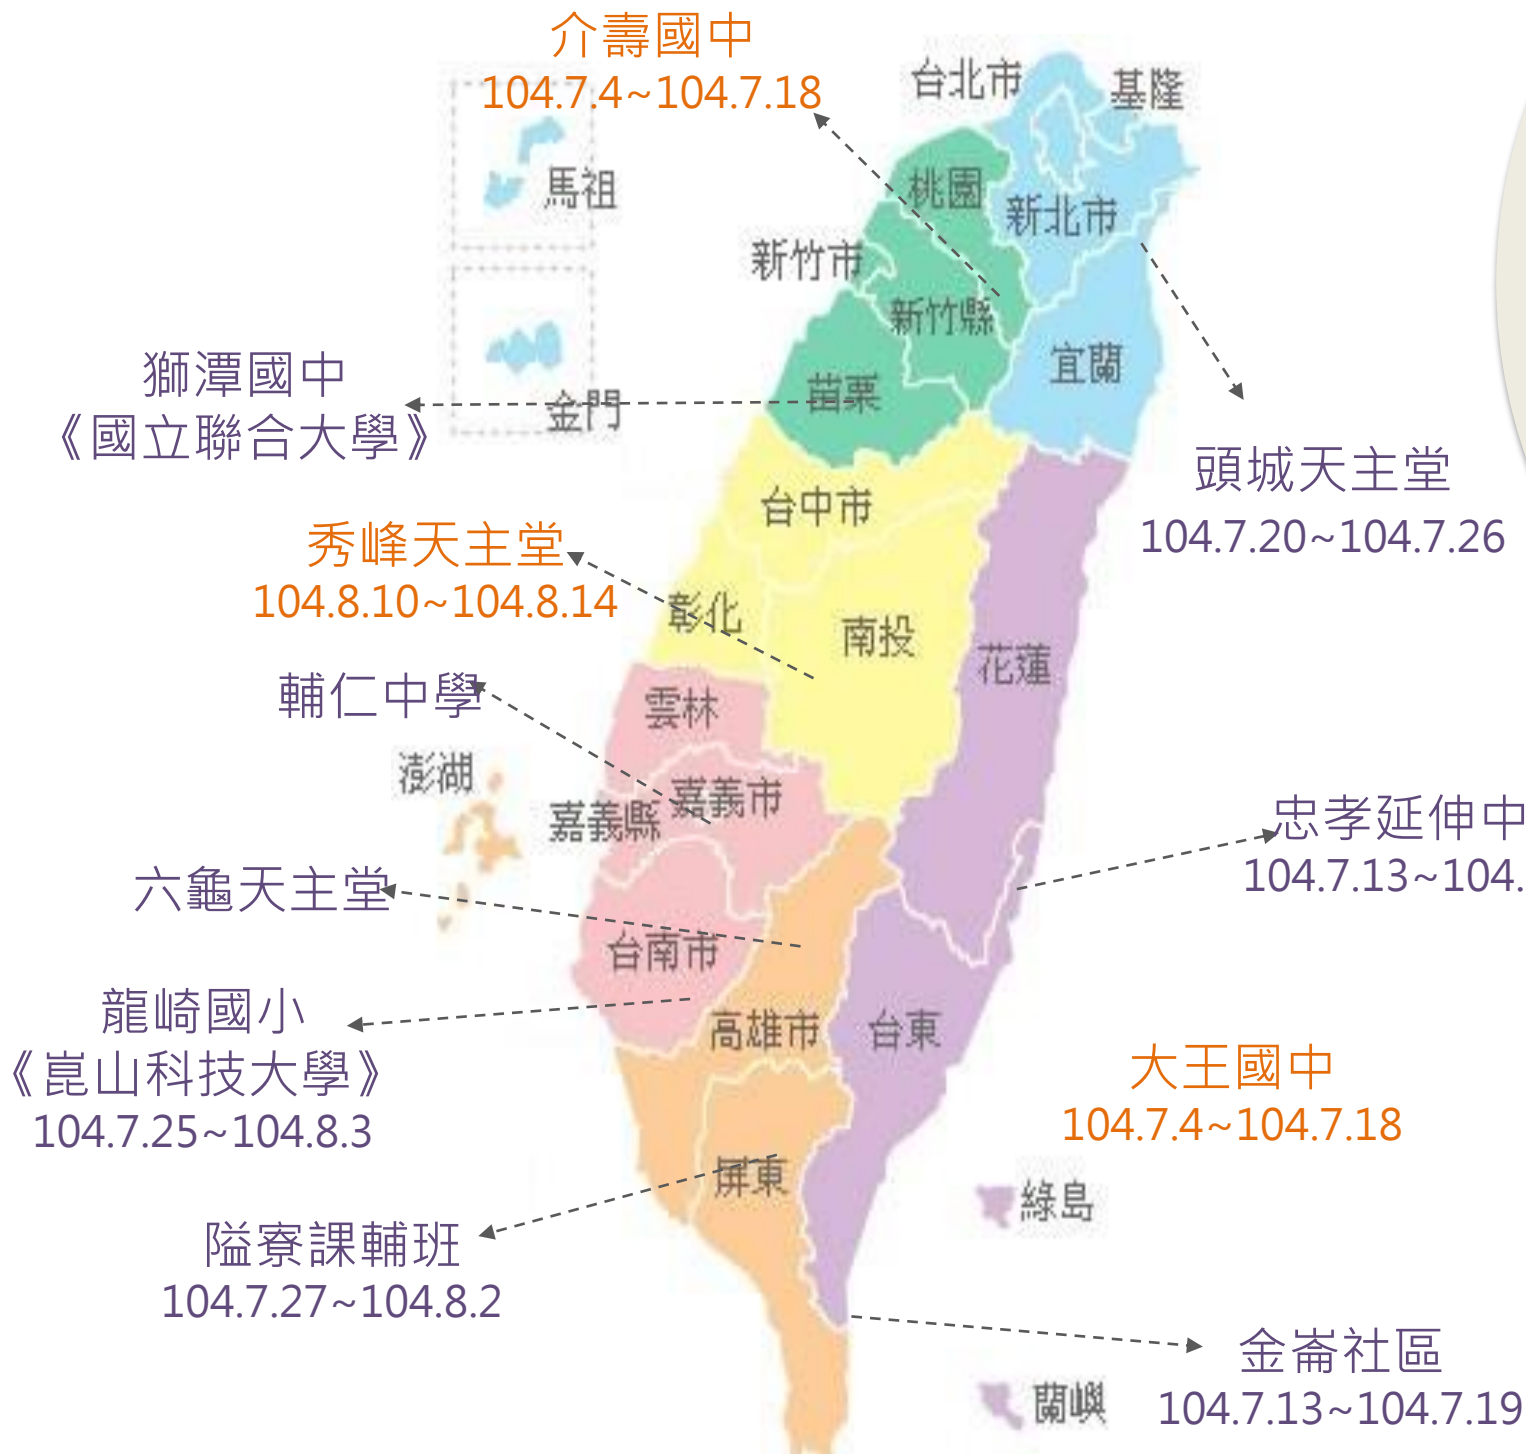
介壽國中
104.7.4~104.7.18

台北市
基隆
馬祖
桃園
新北市
新竹市
新竹縣
宜蘭
苗栗
金門

獅潭國中
《國立聯合大學》

頭城天主堂
104.7.20~104.7.26

台中市

秀峰天主堂
104.8.10~104.8.14

彰化
南投
花蓮

輔仁中學

雲林
澎湖
嘉義市
嘉義縣

忠孝延伸中
104.7.13~104.

六龜天主堂

台南市

龍崎國小
《崑山科技大學》
104.7.25~104.8.3

高雄市
台東

大王國中
104.7.4~104.7.18

屏東
綠島

隘寮課輔班
104.7.27~104.8.2

金崙社區
104.7.13~104.7.19

蘭嶼